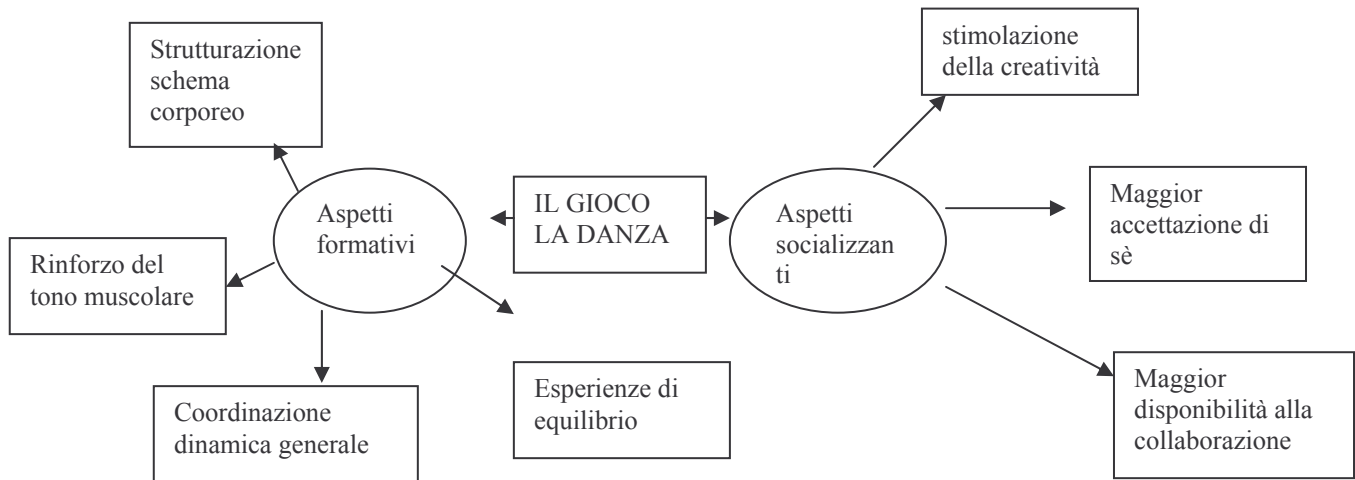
Strutturazione schema corporeo

stimolazione della creatività

Aspetti formativi

IL GIOCO LA DANZA

Aspetti socializzan ti

Maggior accettazione di sè

Rinforzo del tono muscolare

Esperienze di equilibrio

Maggior disponibilità alla collaborazione

Coordinazione dinamica generale